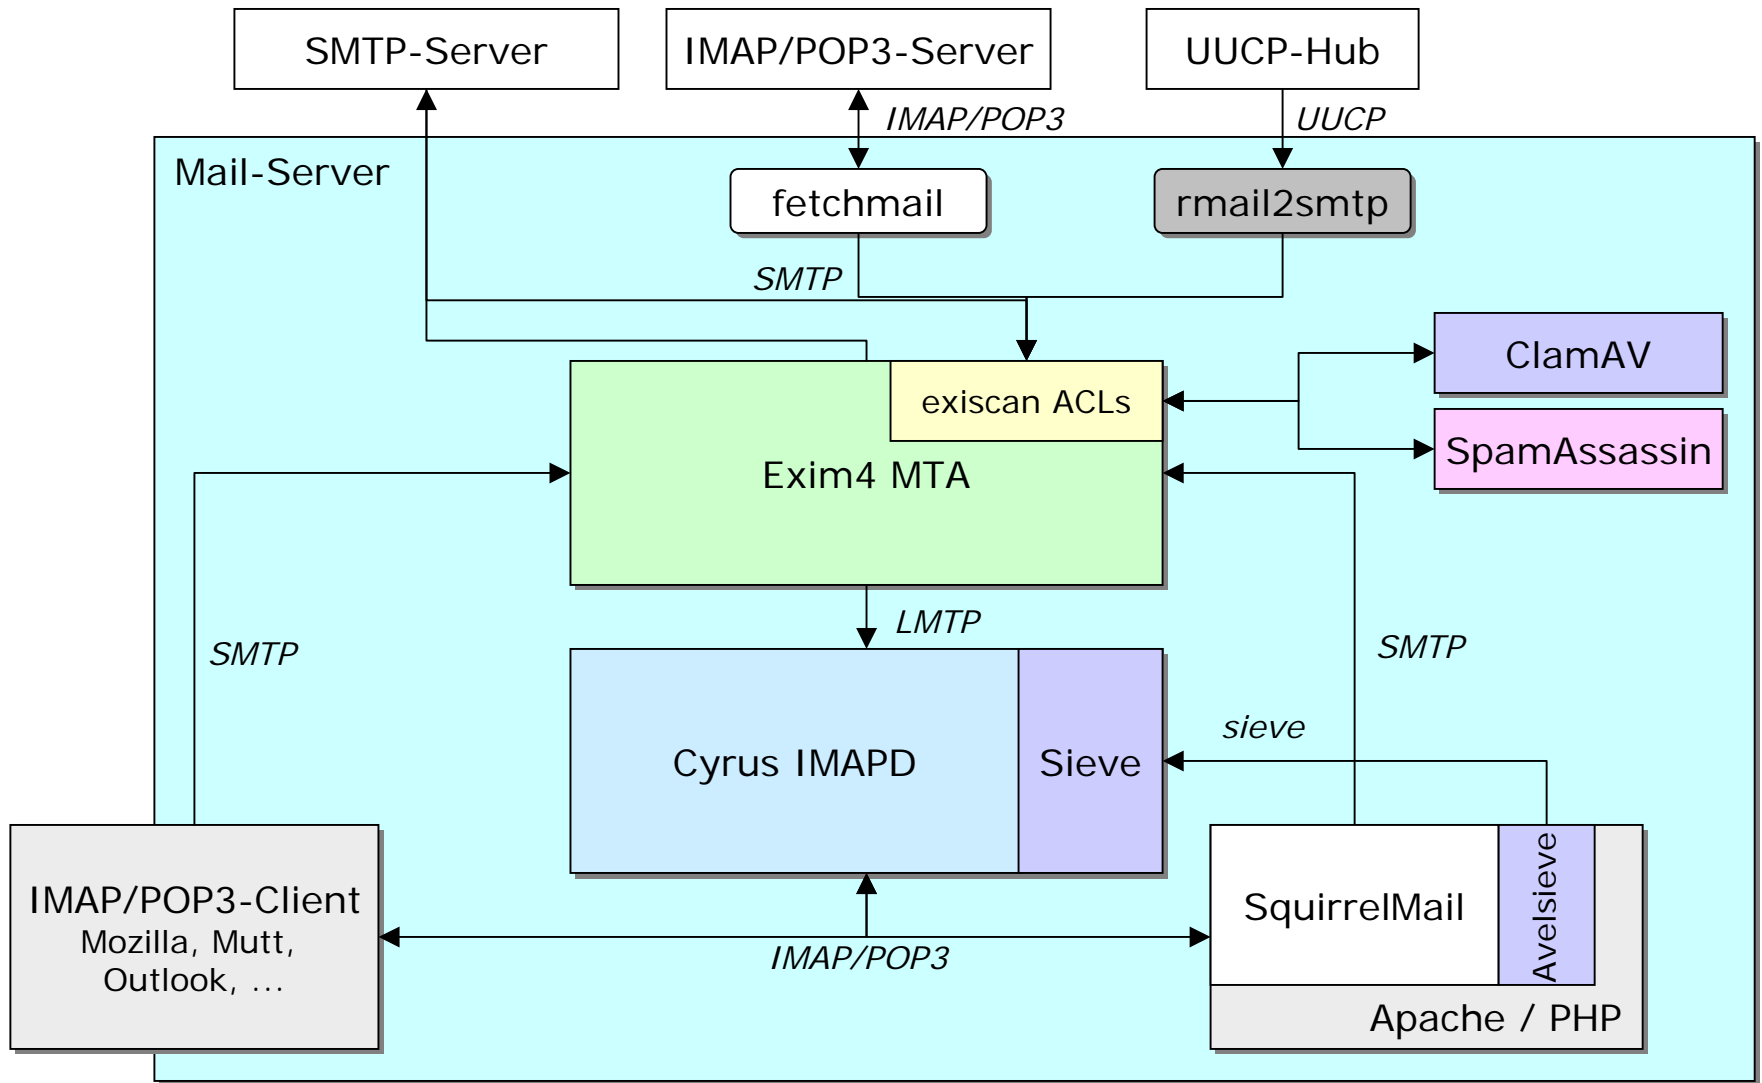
SMTP-Server

IMAP/POP3-Server

UUCP-Hub

IMAP/POP3

UUCP

Mail-Server

fetchmail

rmail2smtp

SMTP

ClamAV

exiscan ACLs

SpamAssassin

Exim4 MTA

LMTP

SMTP

SMTP

sieve

Cyrus IMAPD

Sieve

IMAP/POP3-Client
Mozilla, Mutt, Outlook, ...

SquirrelMail

Avelsieve

IMAP/POP3

Apache / PHP